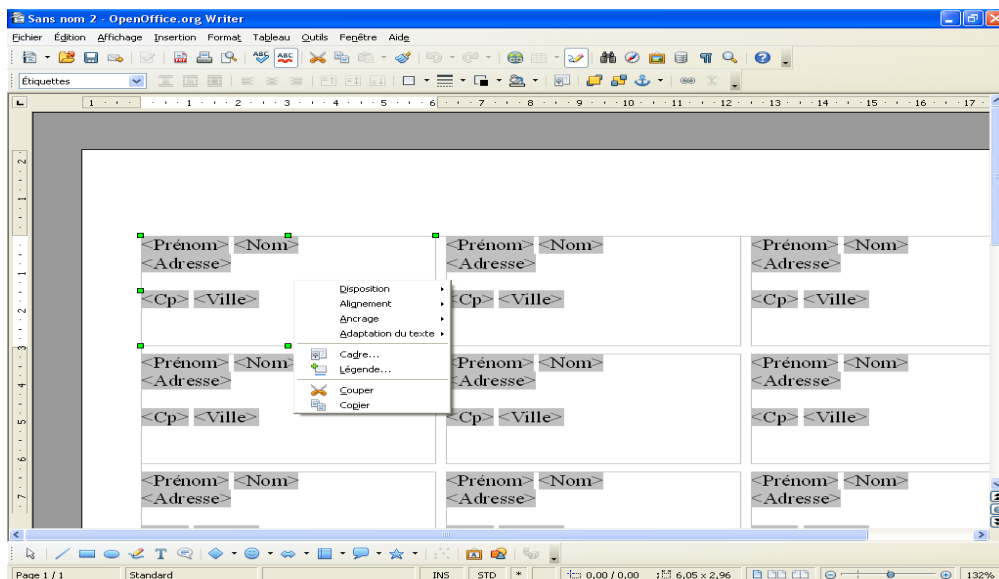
Sans nom 2 - OpenOffice.org Writer

Fichier Édition Affichage Insertion Format Tableau Outils Fenêtre Aide

Étiquettes

1 2 3 4 5 6 7 8 9 10 11 12 13 14 15 16 17

<Prénom> <Nom>
<Adresse>

<Cp> <Ville>

<Prénom> <Nom>
<Adresse>

<Cp> <Ville>

<Prénom> <Nom>
<Adresse>

<Cp> <Ville>

Disposition
Alignement
Ancrage
Adaptation du texte
Cadre...
Légende...
Couper
Copier

<Prénom> <Nom>
<Adresse>

<Cp> <Ville>

<Prénom> <Nom>
<Adresse>

<Cp> <Ville>

<Prénom> <Nom>
<Adresse>

<Cp> <Ville>

<Prénom> <Nom>
<Adresse>

<Prénom> <Nom>
<Adresse>

<Prénom> <Nom>
<Adresse>

Page 1 / 1 | Standard | INS | STD | * | 0,00 / 0,00 | 6,05 x 2,96 | 132%